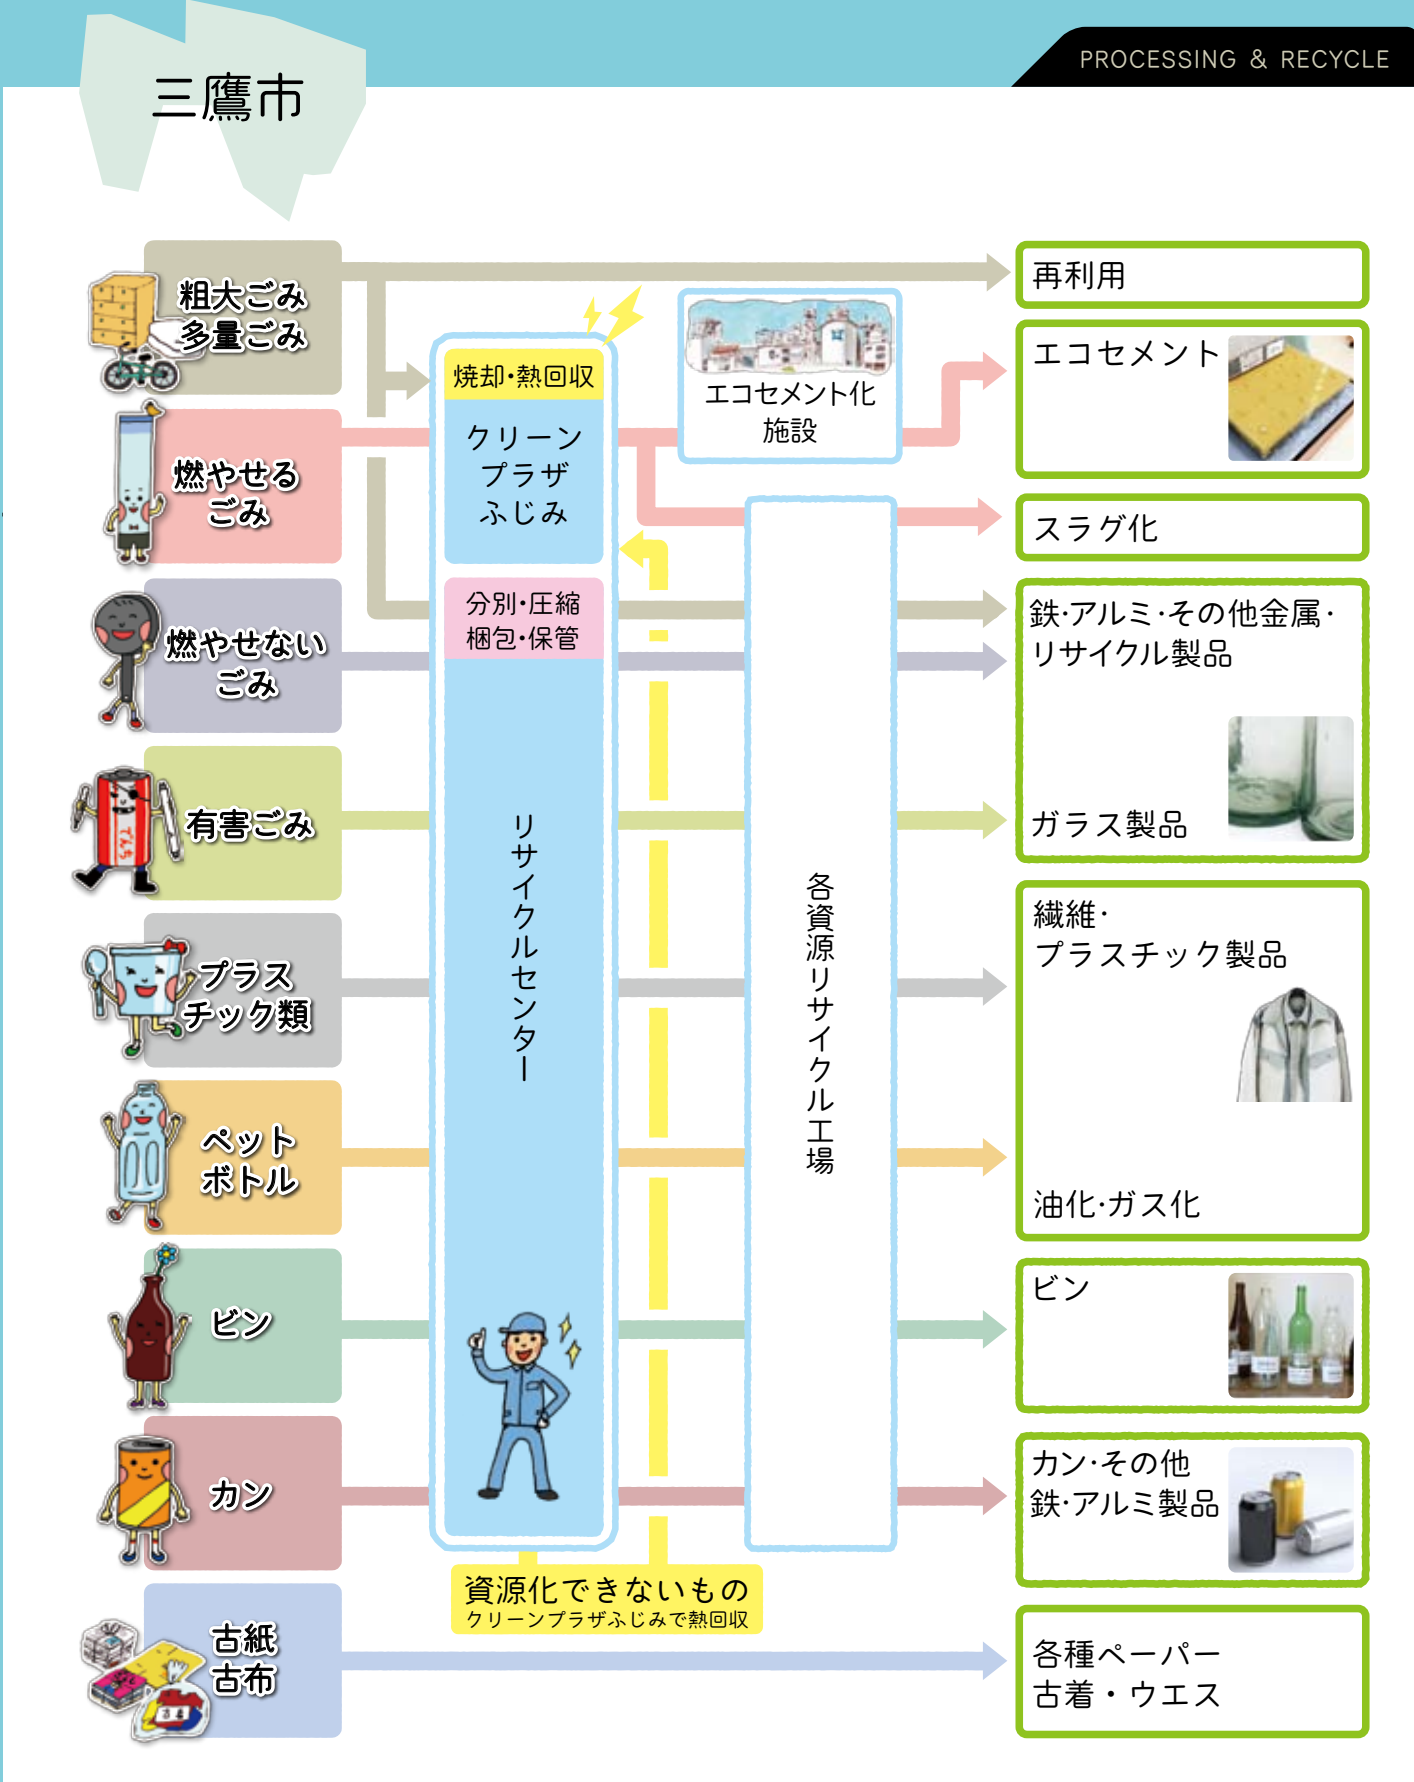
三鷹市

PROCESSING & RECYCLE

粗大ごみ
多量ごみ

燃やせる
ごみ

燃やせない
ごみ

有害ごみ

プラス
チック類

ペット
ボトル

ビン

カン

古紙
古布

焼却・熱回収
クリーン
プラザ
ふじみ

分別・圧縮
梱包・保管

リサイクルセンター

エコセメント化
施設

各資源リサイクル工場

資源化できないもの
クリーンプラザふじみで熱回収

再利用

エコセメント

スラグ化

鉄・アルミ・その他金属・
リサイクル製品

ガラス製品

繊維・
プラスチック製品

油化・ガス化

ビン

カン・その他
鉄・アルミ製品

各種ペーパー
古着・ウエス